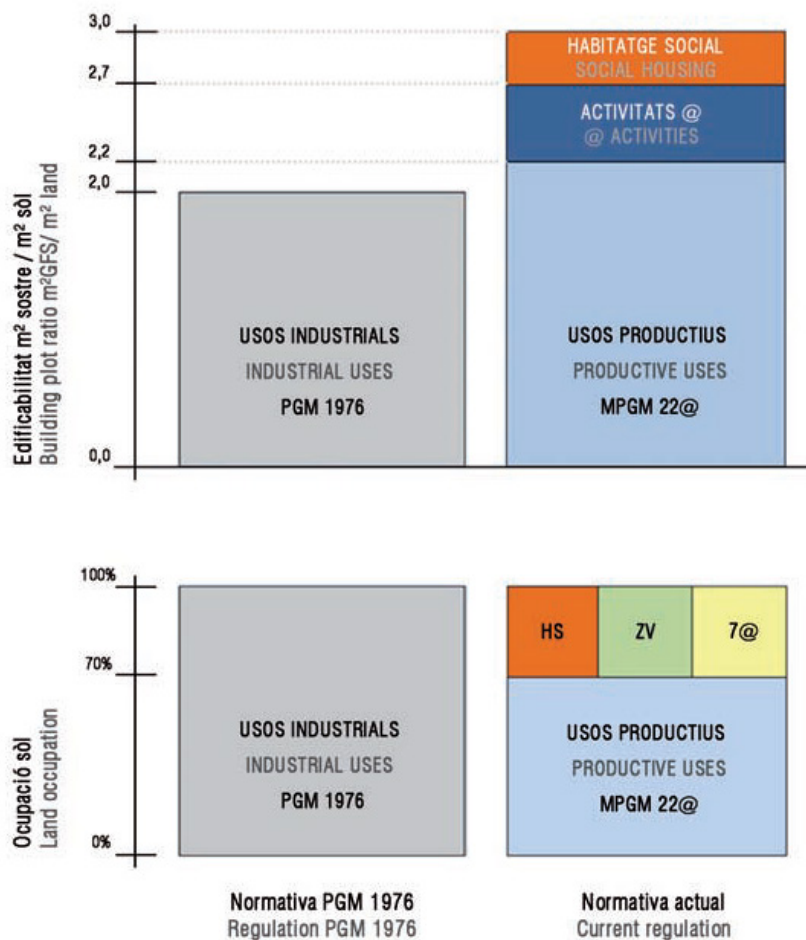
Edificabilitat m² sostre / m² sòl
Building plot ratio m²GFS/ m² land

3,0
2,7
2,2
2,0
0,0

HABITATGE SOCIAL
SOCIAL HOUSING

ACTIVITATS @
@ ACTIVITIES

USOS INDUSTRIALS
INDUSTRIAL USES
PGM 1976

USOS PRODUCTIUS
PRODUCTIVE USES
MPGM 22@

Ocupació sòl
Land occupation

100%
70%
0%

USOS INDUSTRIALS
INDUSTRIAL USES
PGM 1976

HS
ZV
7@

USOS PRODUCTIUS
PRODUCTIVE USES
MPGM 22@

Normativa PGM 1976
Regulation PGM 1976

Normativa actual
Current regulation